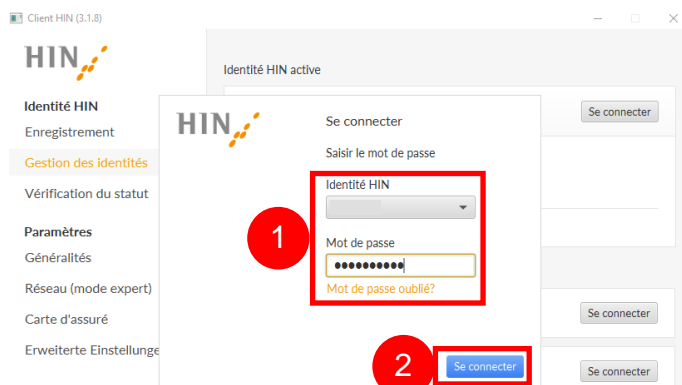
Client HIN (3.1.8)

HIN

Identité HIN
Enregistrement
Gestion des identités
Vérification du statut

Paramètres
Généralités
Réseau (mode expert)
Carte d'assuré
Erweiterte Einstellunge

Identité HIN active

Se connecter

HIN

Se connecter

Saisir le mot de passe

Identité HIN

1

Mot de passe
••••••••••
Mot de passe oublié?

Se connecter

Se connecter

2

Se connecter

Se connecter